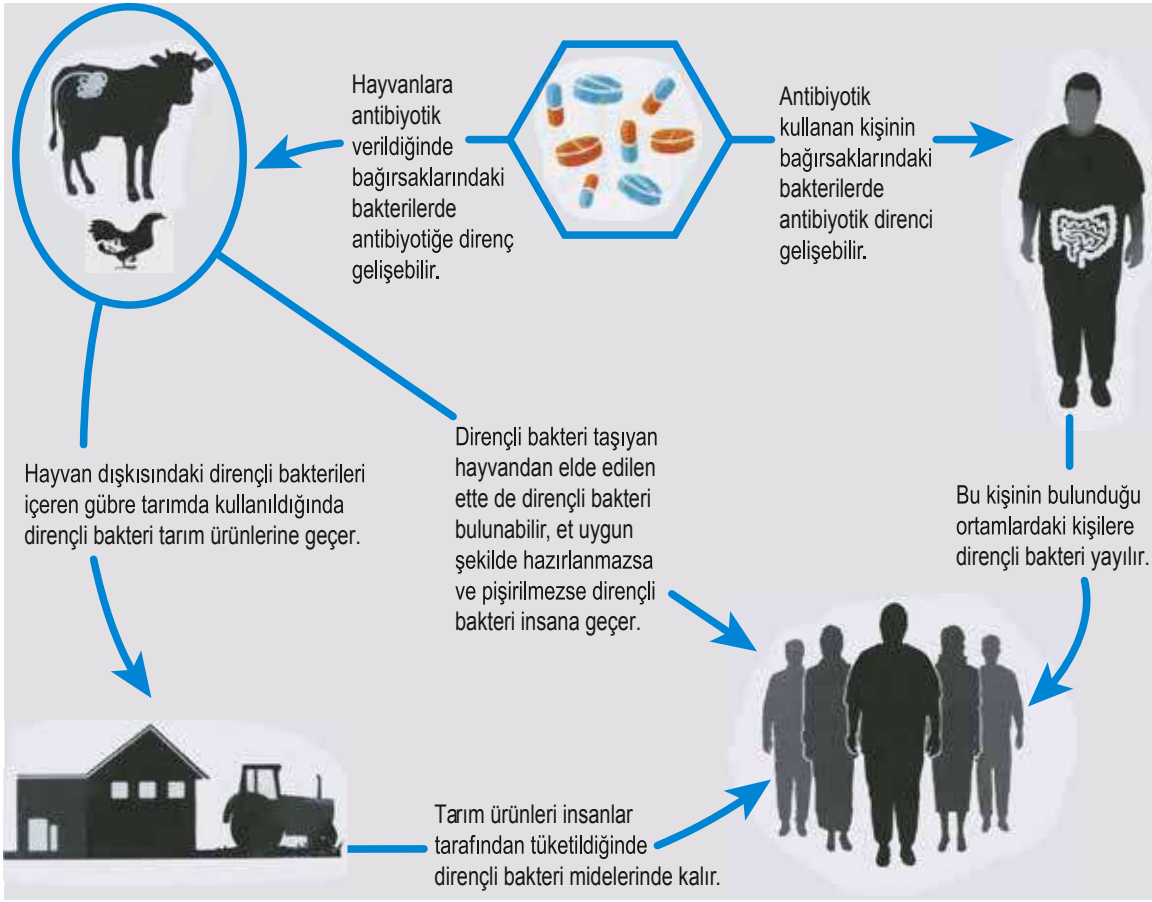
Hayvanlara antibiyotik verildiğinde bağırsaklarındaki bakterilerde antibiyotiğe direnç gelişebilir.

Antibiyotik kullanan kişinin bağırsaklarındaki bakterilerde antibiyotik direnci gelişebilir.

Hayvan dışkısındaki dirençli bakterileri içeren gübre tarımda kullanıldığında dirençli bakteri tarım ürünlerine geçer.

Dirençli bakteri taşıyan hayvandan elde edilen ette de dirençli bakteri bulunabilir, et uygun şekilde hazırlanmazsa ve pişirilmezse dirençli bakteri insana geçer.

Bu kişinin bulunduğu ortamlardaki kişilere dirençli bakteri yayılır.

Tarım ürünleri insanlar tarafından tüketildiğinde dirençli bakteri midelerinde kalır.